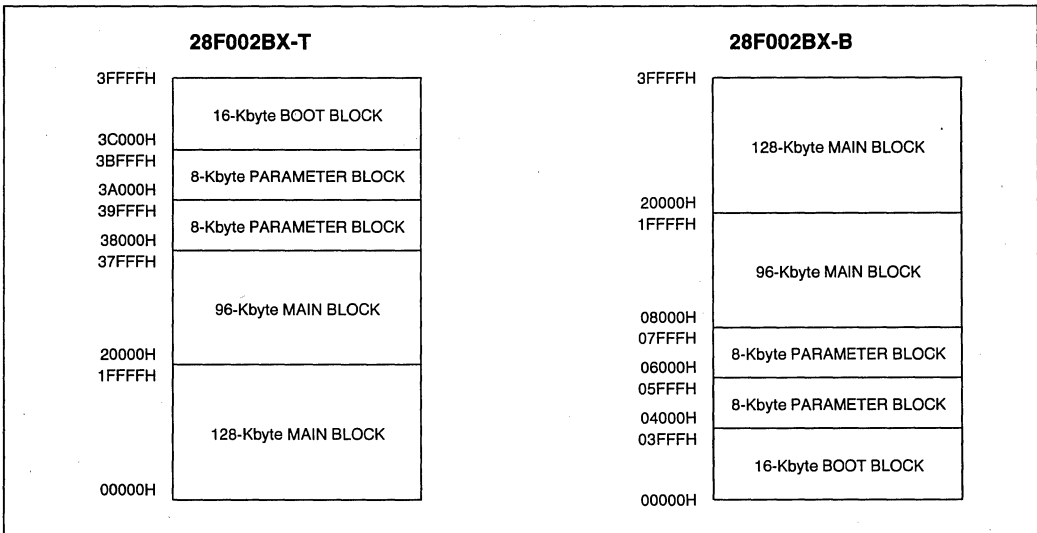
28F002BX-T

3FFFFH
16-Kbyte BOOT BLOCK
3C000H
3BFFFH
8-Kbyte PARAMETER BLOCK
3A000H
39FFFH
8-Kbyte PARAMETER BLOCK
38000H
37FFFH
96-Kbyte MAIN BLOCK
20000H
1FFFFH
128-Kbyte MAIN BLOCK
00000H

28F002BX-B

3FFFFH
128-Kbyte MAIN BLOCK
20000H
1FFFFH
96-Kbyte MAIN BLOCK
08000H
07FFFH
8-Kbyte PARAMETER BLOCK
06000H
05FFFH
8-Kbyte PARAMETER BLOCK
04000H
03FFFH
16-Kbyte BOOT BLOCK
00000H